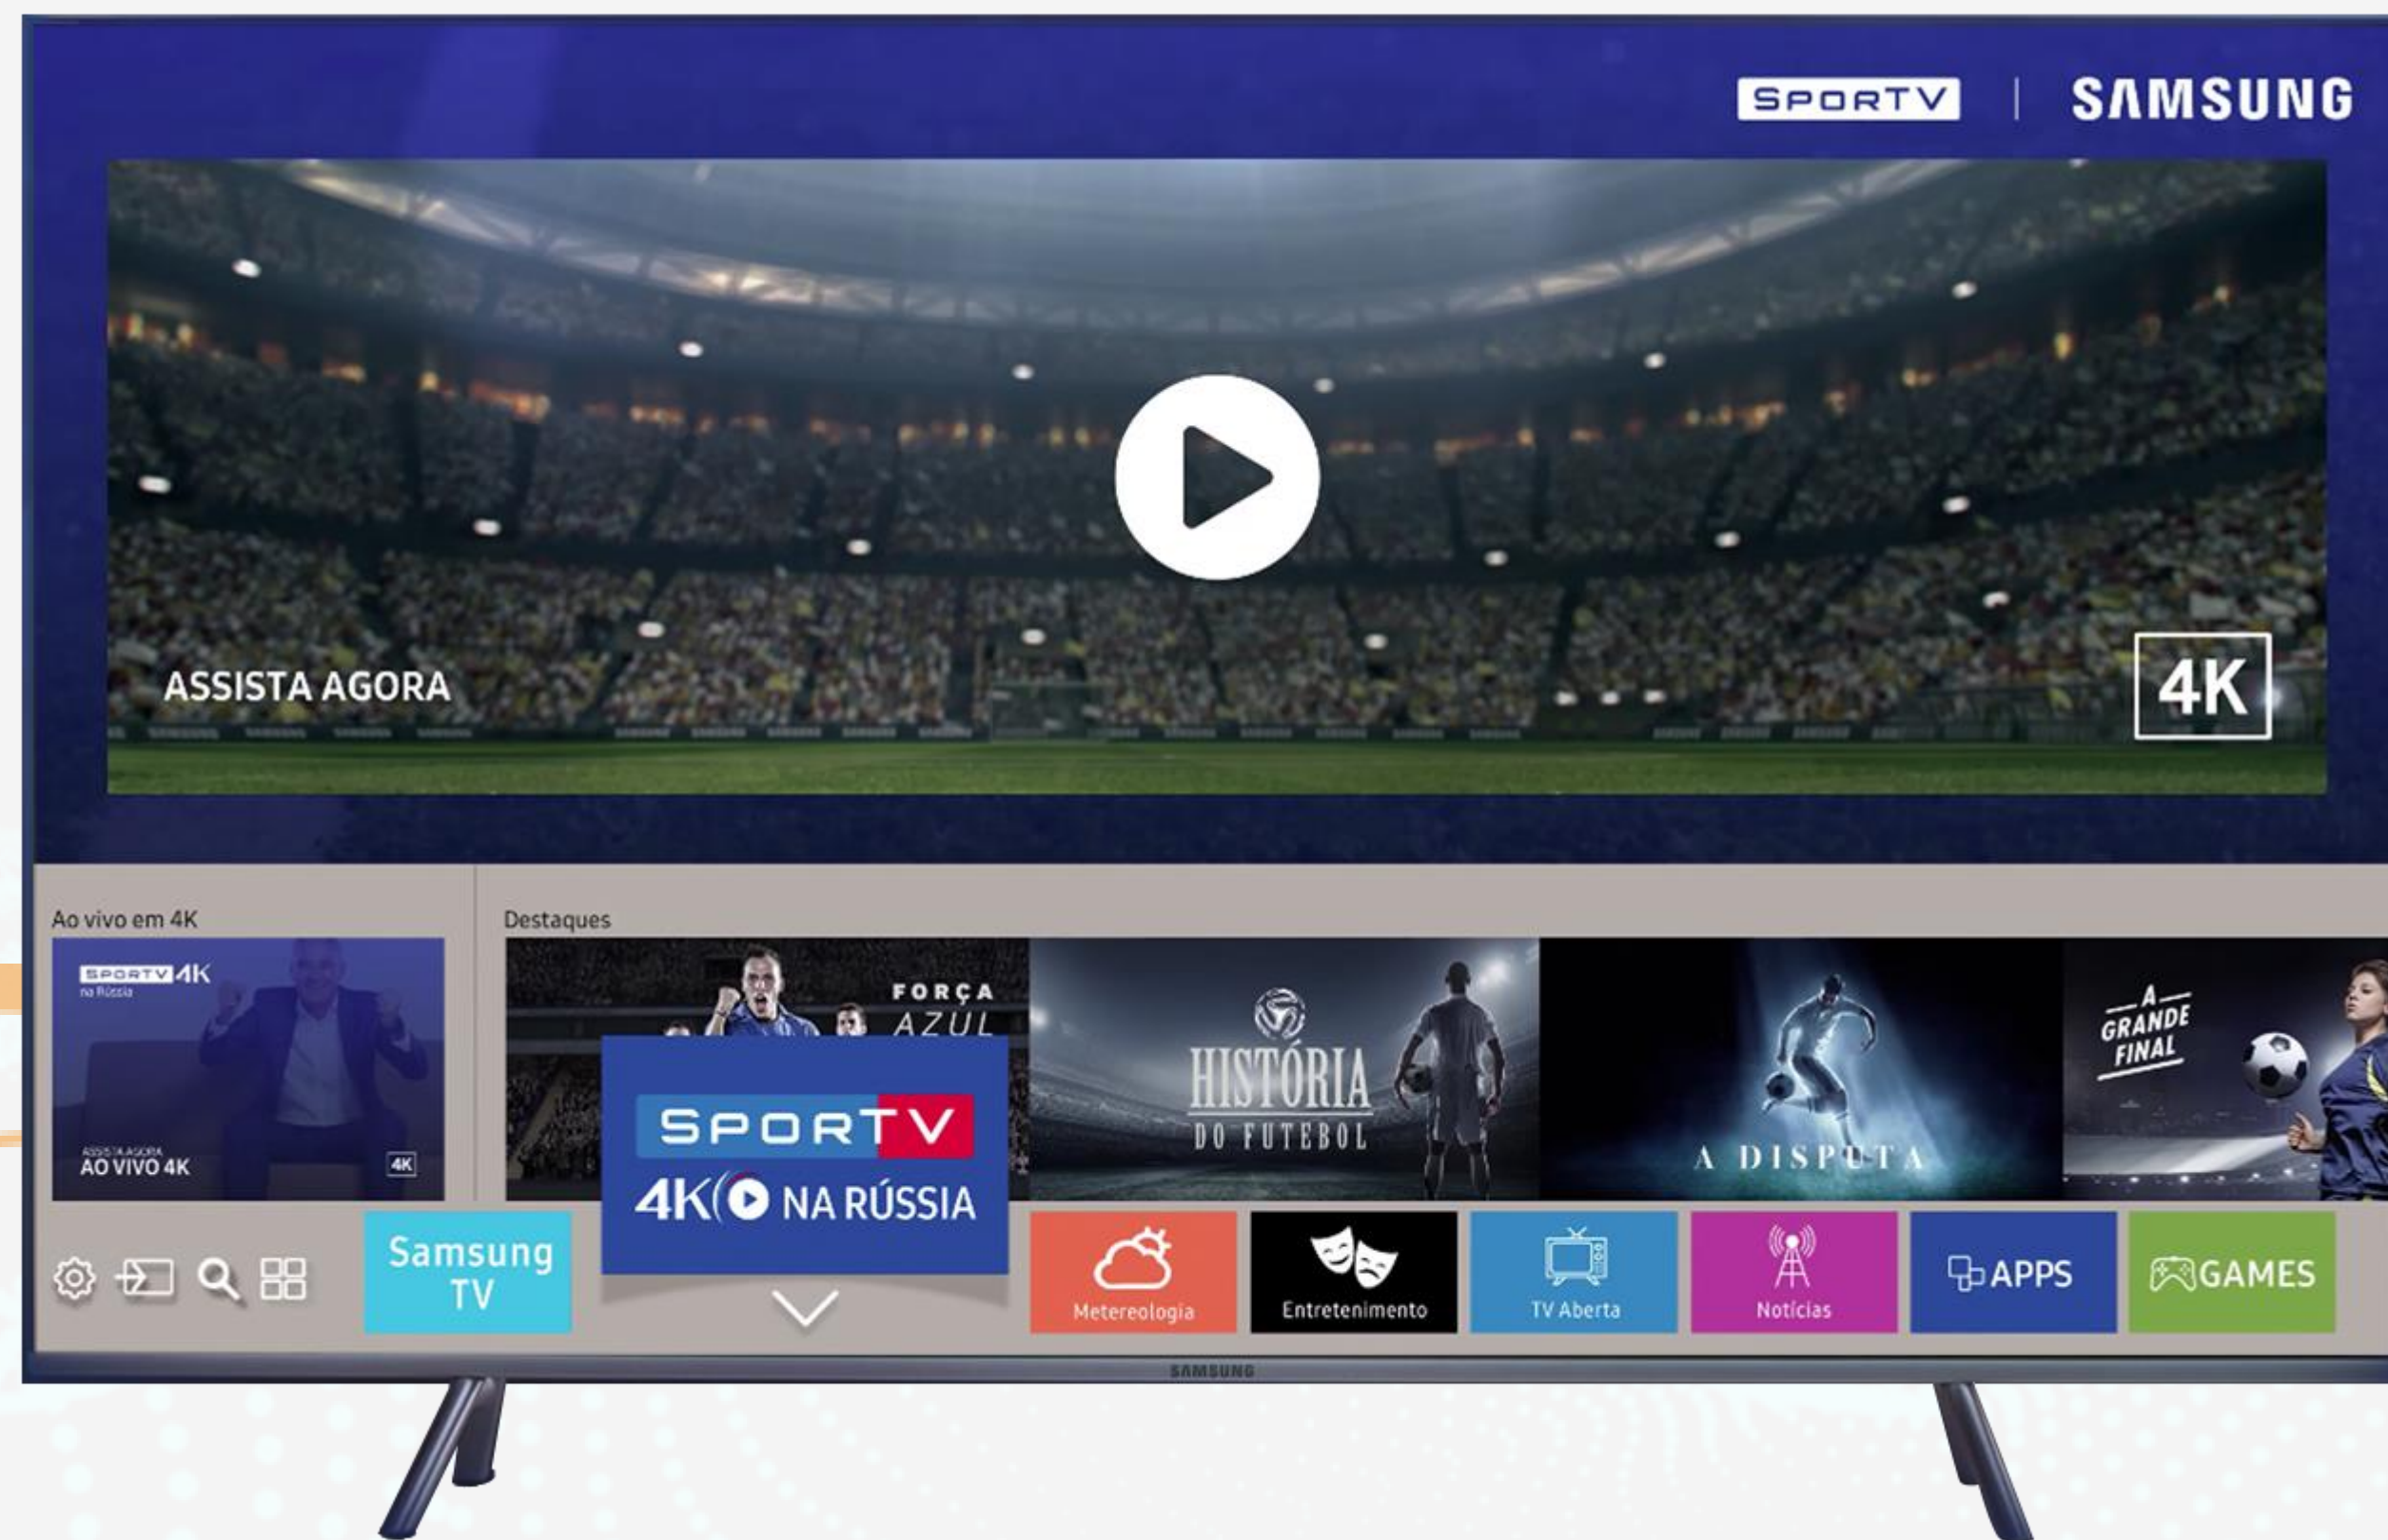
SPORTV | SAMSUNG

ASSISTA AGORA

4K

Ao vivo em 4K

SPORTV 4K
na Rússia

ASSISTA AGORA
AO VIVO 4K

4K

Destaques

FORÇA AZUL

SPORTV
4K NA RÚSSIA

HISTÓRIA DO FUTEBOL

A DISPUTA

A GRANDE FINAL

Samsung TV

Metereologia

Entretenimento

TV Aberta

Notícias

APPS

GAMES

SAMSUNG